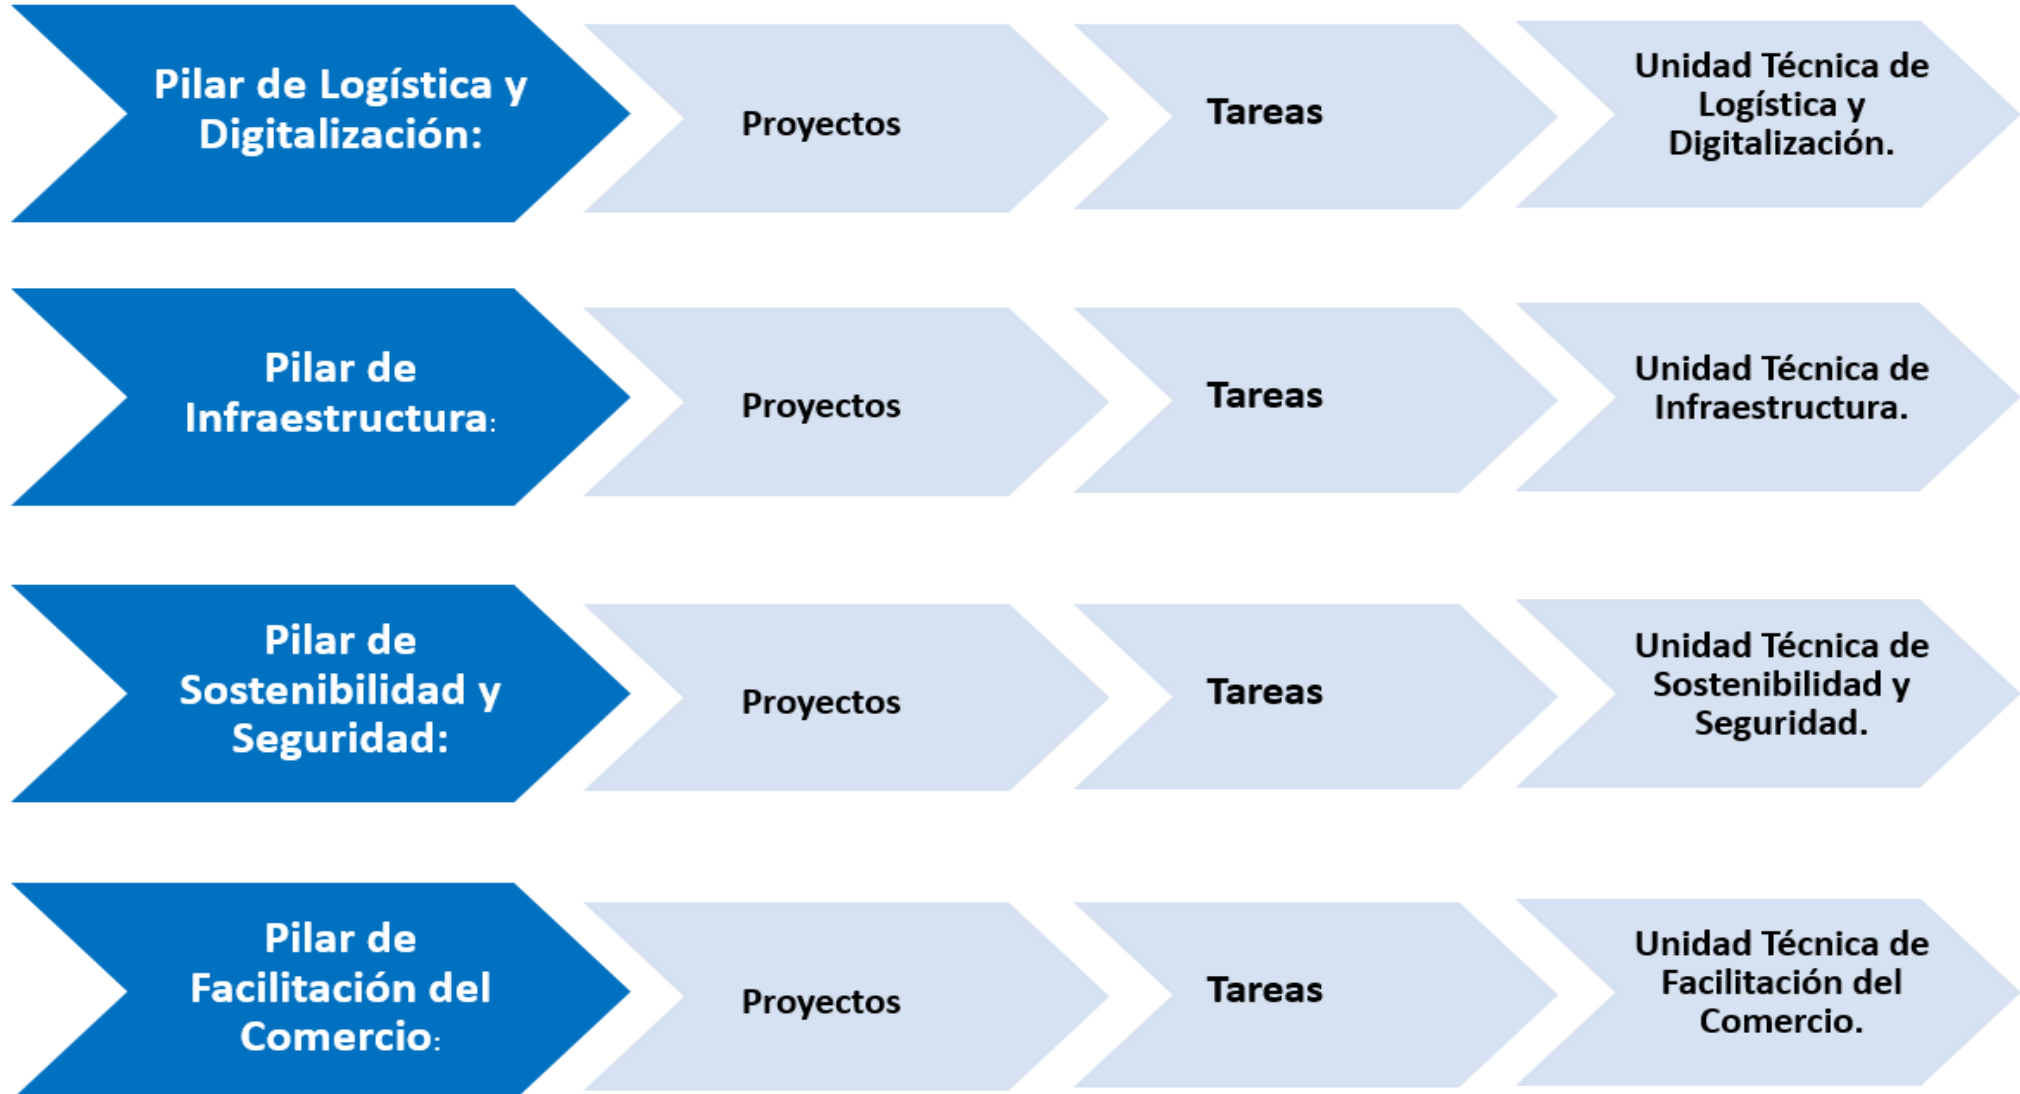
Pilar de Logística y Digitalización:

Proyectos

Tareas

Unidad Técnica de Logística y Digitalización.

Pilar de Infraestructura:

Proyectos

Tareas

Unidad Técnica de Infraestructura.

Pilar de Sostenibilidad y Seguridad:

Proyectos

Tareas

Unidad Técnica de Sostenibilidad y Seguridad.

Pilar de Facilitación del Comercio:

Proyectos

Tareas

Unidad Técnica de Facilitación del Comercio.